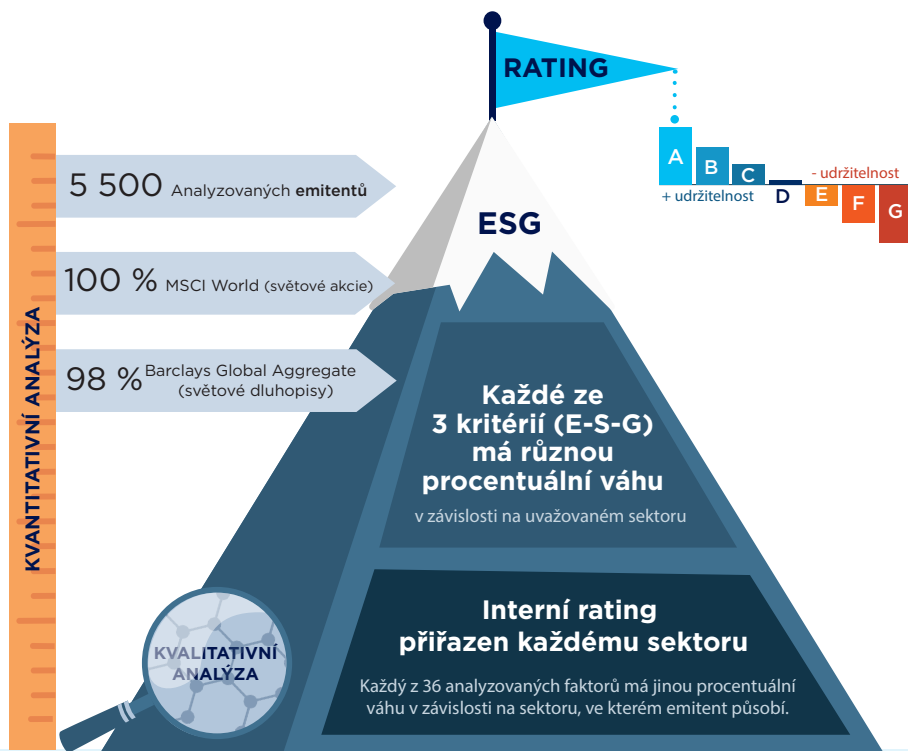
RATING

A B C D E F G

+ udržitelnost

- udržitelnost

KVANTITATIVNÍ ANALÝZA

5 500 Analyzovaných emitentů

100 % MSCI World (světové akcie)

98 % Barclays Global Aggregate (světové dluhopisy)

ESG

Každé ze 3 kritérií (E-S-G) má různou procentuální váhu

v závislosti na uvažovaném sektoru

Interní rating přiřazen každému sektoru

Každý z 36 analyzovaných faktorů má jinou procentuální váhu v závislosti na sektoru, ve kterém emitent působí.

KVALITATIVNÍ ANALÝZA